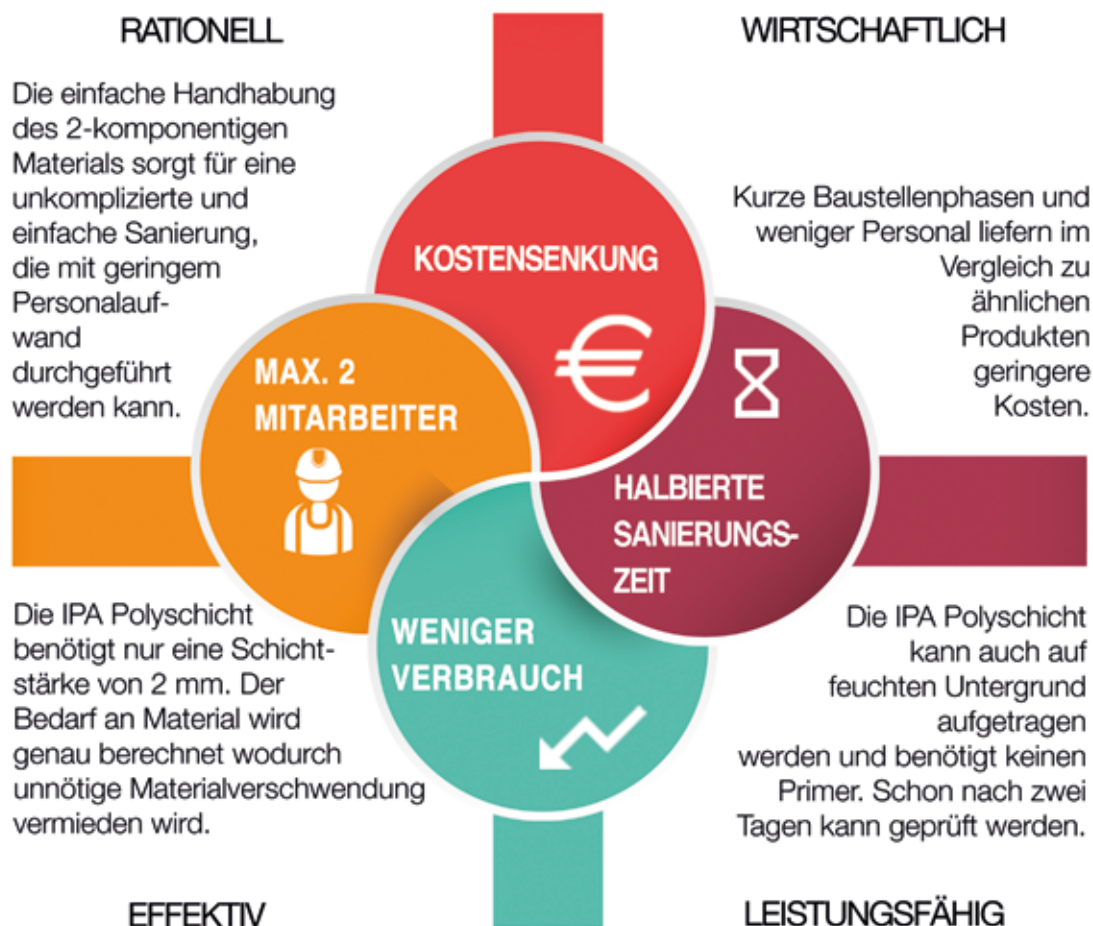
RATIONELL

Die einfache Handhabung des 2-komponentigen Materials sorgt für eine unkomplizierte und einfache Sanierung, die mit geringem Personalaufwand durchgeführt werden kann.

WIRTSCHAFTLICH

Kurze Baustellenphasen und weniger Personal liefern im Vergleich zu ähnlichen Produkten geringere Kosten.

KOSTENSENKUNG

€

MAX. 2 MITARBEITER

HALBIERTE SANIERUNGS-ZEIT

WENIGER VERBRAUCH

Die IPA Polyschicht benötigt nur eine Schichtstärke von 2 mm. Der Bedarf an Material wird genau berechnet wodurch unnötige Materialverschwendung vermieden wird.

Die IPA Polyschicht kann auch auf feuchten Untergrund aufgetragen werden und benötigt keinen Primer. Schon nach zwei Tagen kann geprüft werden.

EFFEKTIV

LEISTUNGSFÄHIG